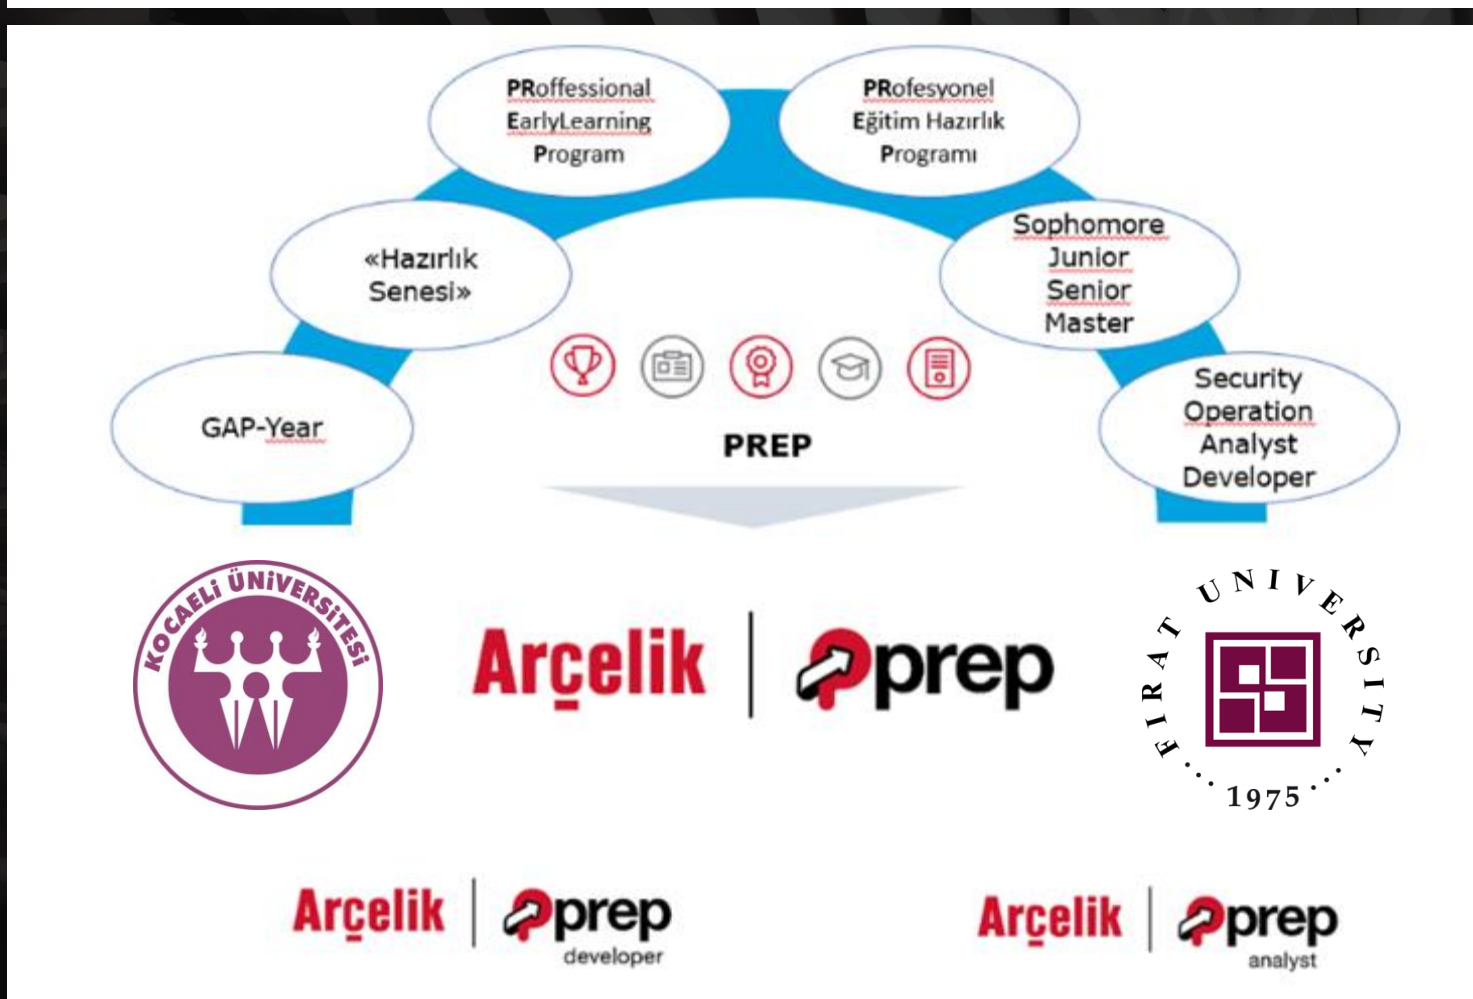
PRoffessional EarlyLearning Program

PRofesyonel Eğitim Hazırlık Programı

«Hazırlık Senesi»

Sophomore
Junior
Senior
Master

GAP-Year

PREP

Security
Operation
Analyst
Developer

KOCAELİ ÜNİVERSİTESİ

Arçelik | prep

FIRAT UNIVERSITY 1975

Arçelik | prep developer

Arçelik | prep analyst